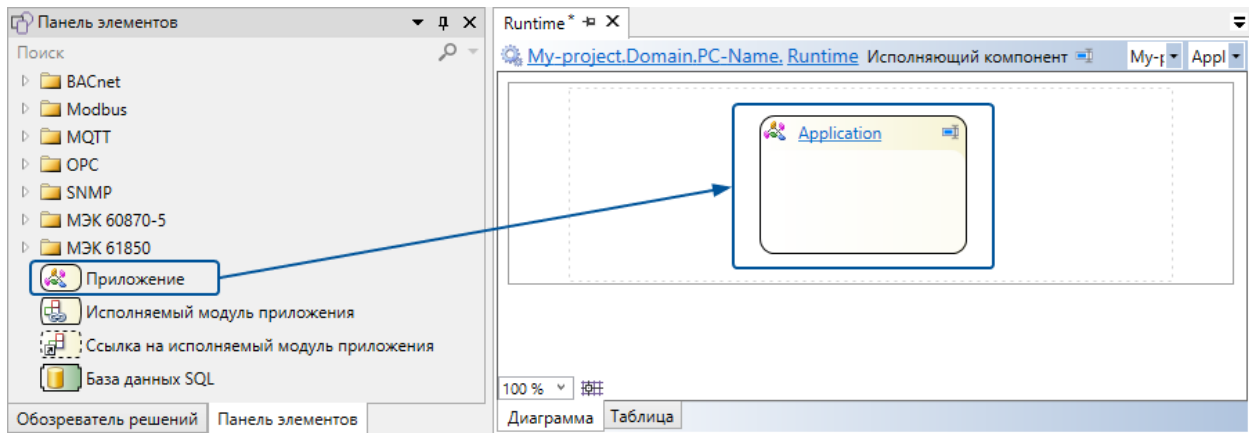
Панель элементов
Поиск
BACnet
Modbus
MQTT
OPC
SNMP
МЭК 60870-5
МЭК 61850
Приложение
Исполняемый модуль приложения
Ссылка на исполняемый модуль приложения
База данных SQL
Обозреватель решений
Панель элементов

Runtime*
My-project.Domain.PC-Name. Runtime Исполняющий компонент
My-p
Appl
Application
100 %
Диаграмма
Таблица